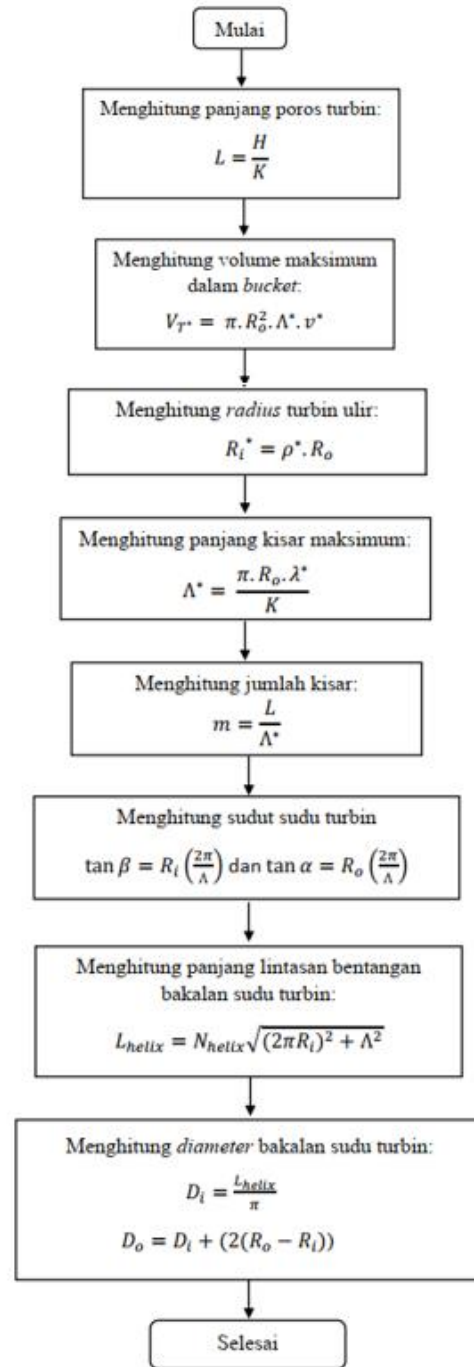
Mulai

Menghitung panjang poros turbin:

$L = \frac{H}{K}$

Menghitung volume maksimum dalam *bucket*:

$V_{T^*} = \pi . R_o^2 . \Lambda^* . v^*$

Menghitung *radius* turbin ulir:

$R_i^* = \rho^* . R_o$

Menghitung panjang kisar maksimum:

$\Lambda^* = \frac{\pi . R_o . \lambda^*}{K}$

Menghitung jumlah kisar:

$m = \frac{L}{\Lambda^*}$

Menghitung sudut sudu turbin

$\tan \beta = R_i \left(\frac{2\pi}{\Lambda}\right)$ dan $\tan \alpha = R_o \left(\frac{2\pi}{\Lambda}\right)$

Menghitung panjang lintasan bentangan bakalan sudu turbin:

$L_{helix} = N_{helix}\sqrt{(2\pi R_i)^2 + \Lambda^2}$

Menghitung *diameter* bakalan sudu turbin:

$D_i = \frac{L_{helix}}{\pi}$

$D_o = D_i + (2(R_o - R_i))$

Selesai